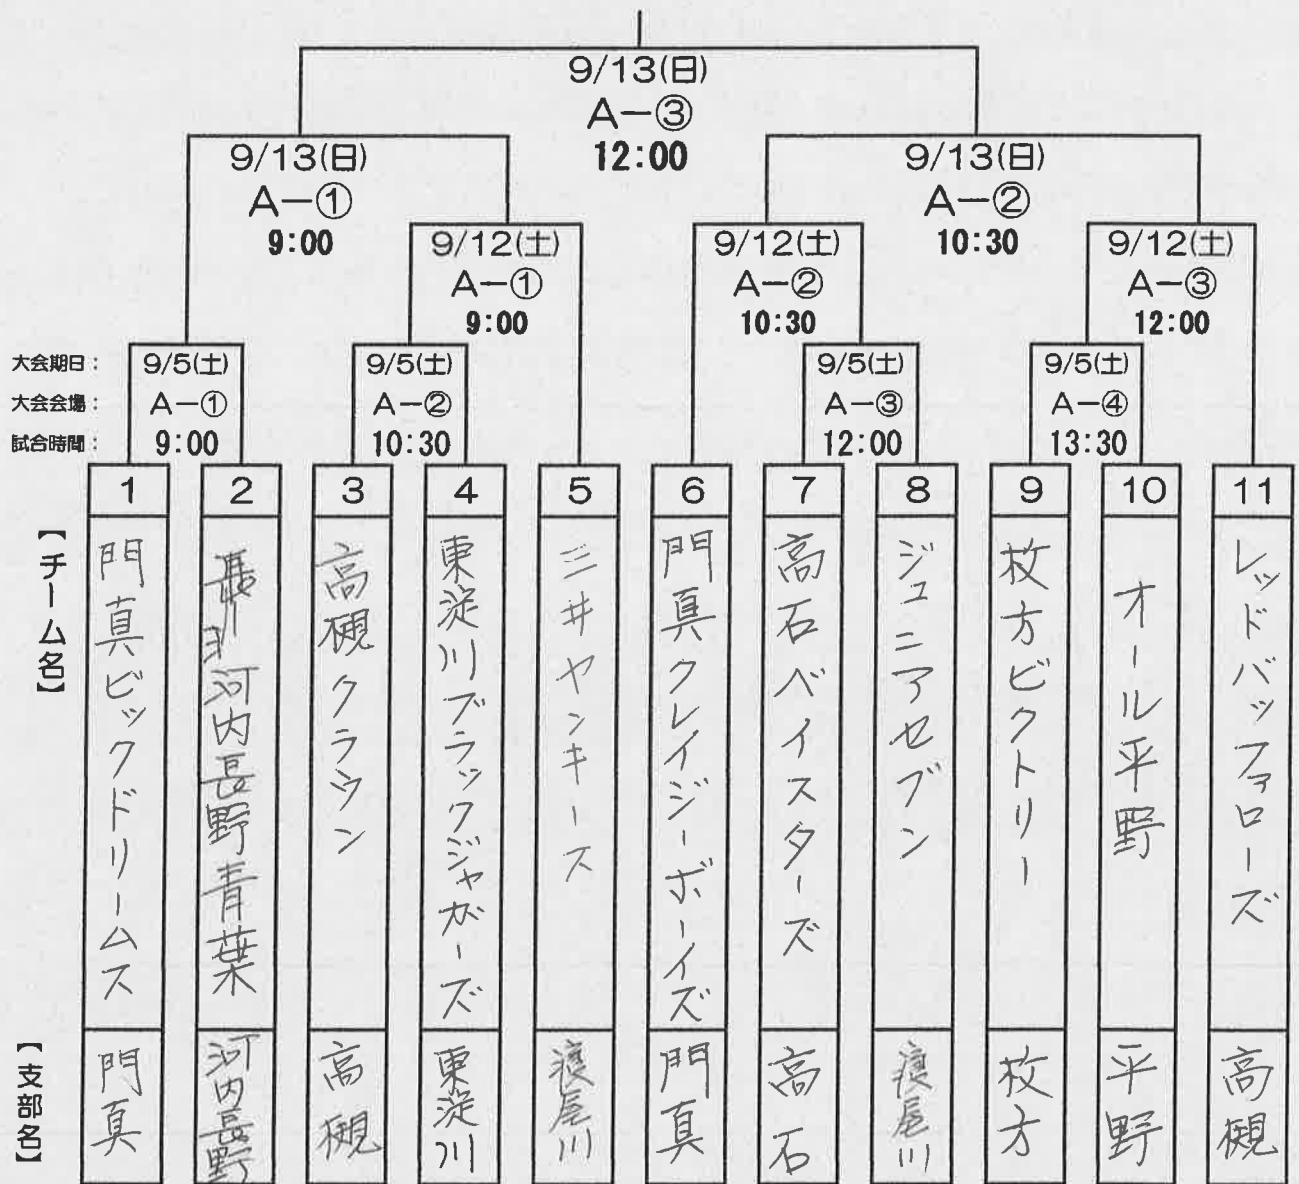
9/13(日)
A−③
12:00

9/13(日)
A−①
9:00

9/13(日)
A−②
10:30

9/12(土)
A−①
9:00

9/12(土)
A−②
10:30

9/12(土)
A−③
12:00

大会期日：
大会会場：
試合時間：

9/5(土)
A−①
9:00

9/5(土)
A−②
10:30

9/5(土)
A−③
12:00

9/5(土)
A−④
13:30

【チーム名】

| 1 | 2 | 3 | 4 | 5 | 6 | 7 | 8 | 9 | 10 | 11 |
|---|---|---|---|---|---|---|---|---|---|---|
| 門真ビックドリームス | 河内長野青葉 | 高槻クラウン | 東淀川ブラックジャガーズ | 三井ヤンキース | 門真クレイジーボーイズ | 高石ベイスターズ | ジュニアセブン | 枚方ビクトリー | オール平野 | レッドバッファローズ |
| 門真 | 河内長野 | 高槻 | 東淀川 | 寝屋川 | 門真 | 高石 | 寝屋川 | 枚方 | 平野 | 高槻 |

【支部名】